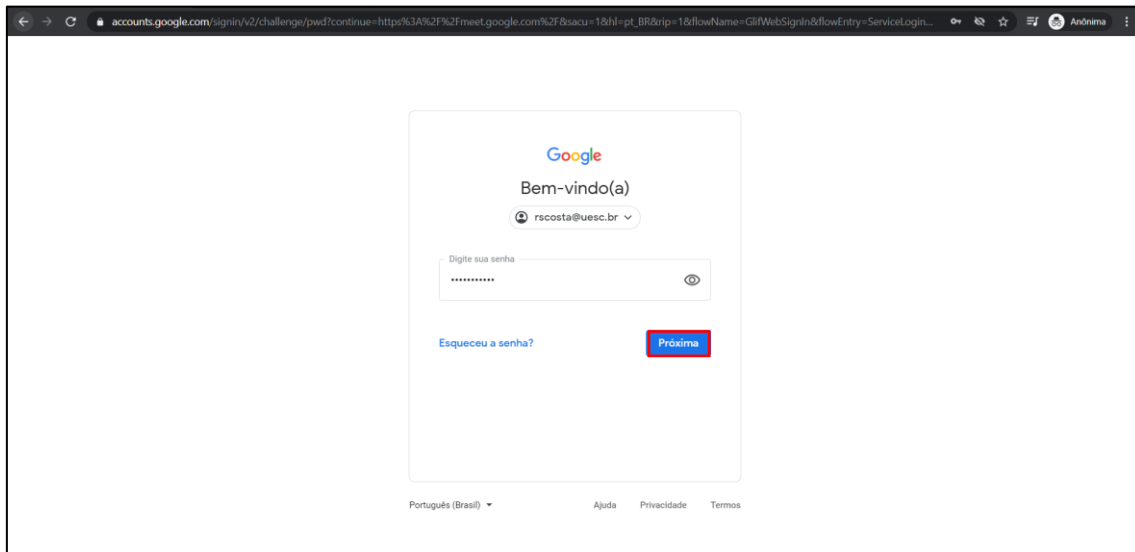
accounts.google.com/signin/v2/challenge/pwd?continue=https%3A%2F%2Fmeet.google.com%2F&sacu=1&hl=pt_BR&rip=1&flowName=GlifWebSignIn&flowEntry=ServiceLogin...

Anônima

Google

Bem-vindo(a)

rscosta@uesc.br

Digite sua senha

•••••••••••

Esqueceu a senha?

Próxima

Português (Brasil)

Ajuda

Privacidade

Termos